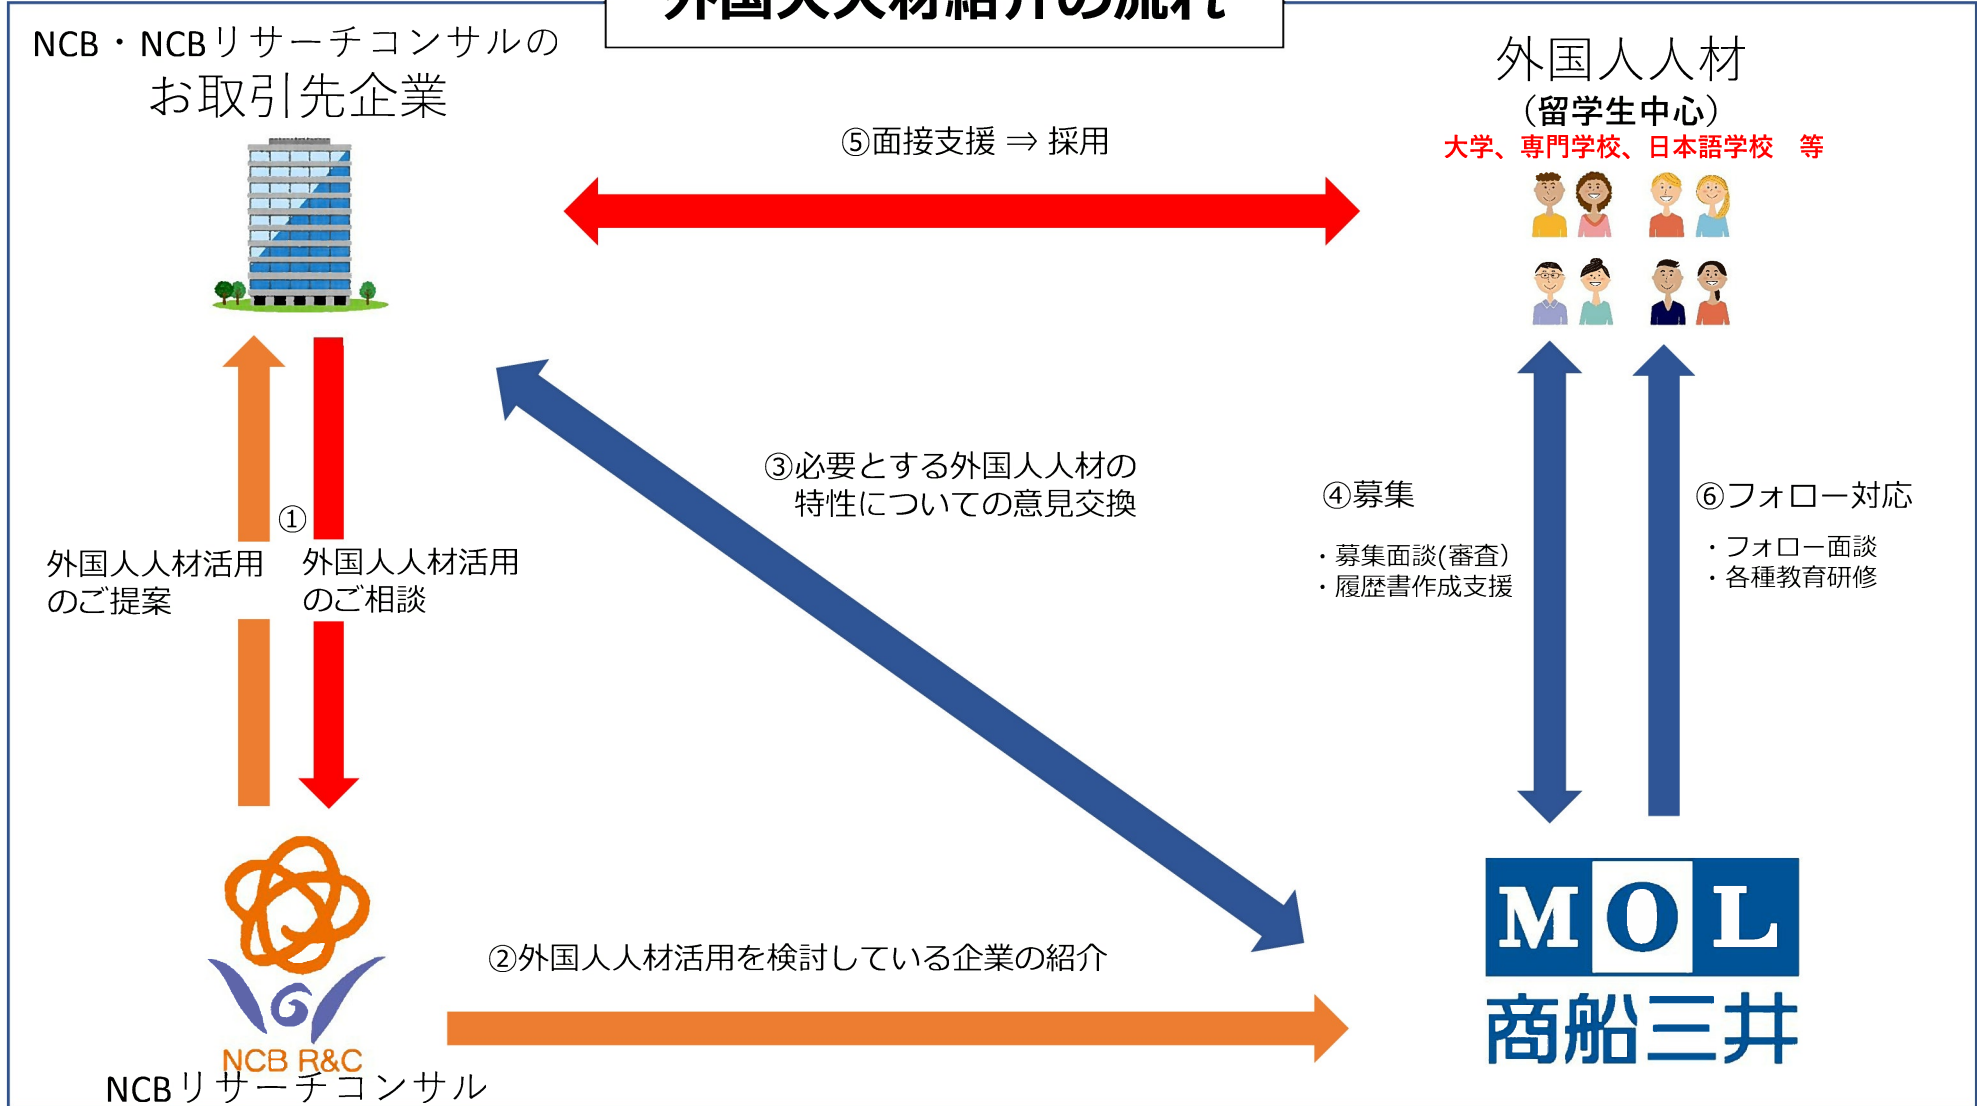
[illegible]

NCB・NCBリサーチコンサルの
お取引先企業

外国人人材
（留学生中心）
大学、専門学校、日本語学校　等

⑤面接支援 ⇒ 採用

③必要とする外国人人材の
特性についての意見交換

①
外国人人材活用
のご提案

外国人人材活用
のご相談

④募集
・募集面談(審査)
・履歴書作成支援

⑥フォロー対応
・フォロー面談
・各種教育研修

②外国人人材活用を検討している企業の紹介

NCB R&C
NCBリサーチコンサル

MOL
商船三井